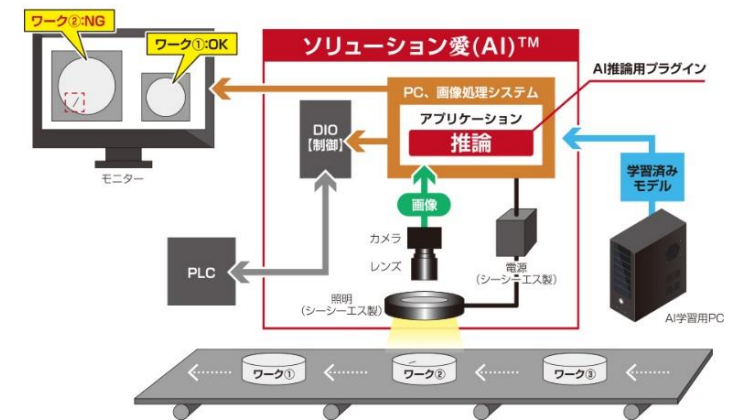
ワーク②:NG

ワーク①:OK

モニター

ソリューション愛(AI)™

PC、画像処理システム

AI推論用プラグイン

DIO
【制御】

アプリケーション

推論

学習済み
モデル

画像

カメラ

レンズ

電源
(シーシーエス製)

照明
(シーシーエス製)

PLC

AI学習用PC

ワーク①

ワーク②

ワーク③